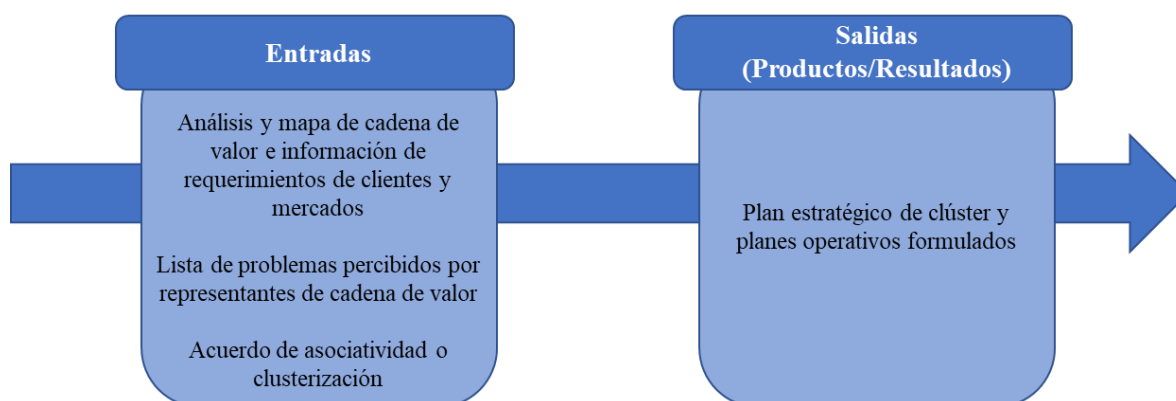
Entradas

Análisis y mapa de cadena de valor e información de requerimientos de clientes y mercados

Lista de problemas percibidos por representantes de cadena de valor

Acuerdo de asociatividad o clusterización

Salidas
(Productos/Resultados)

Plan estratégico de clúster y planes operativos formulados